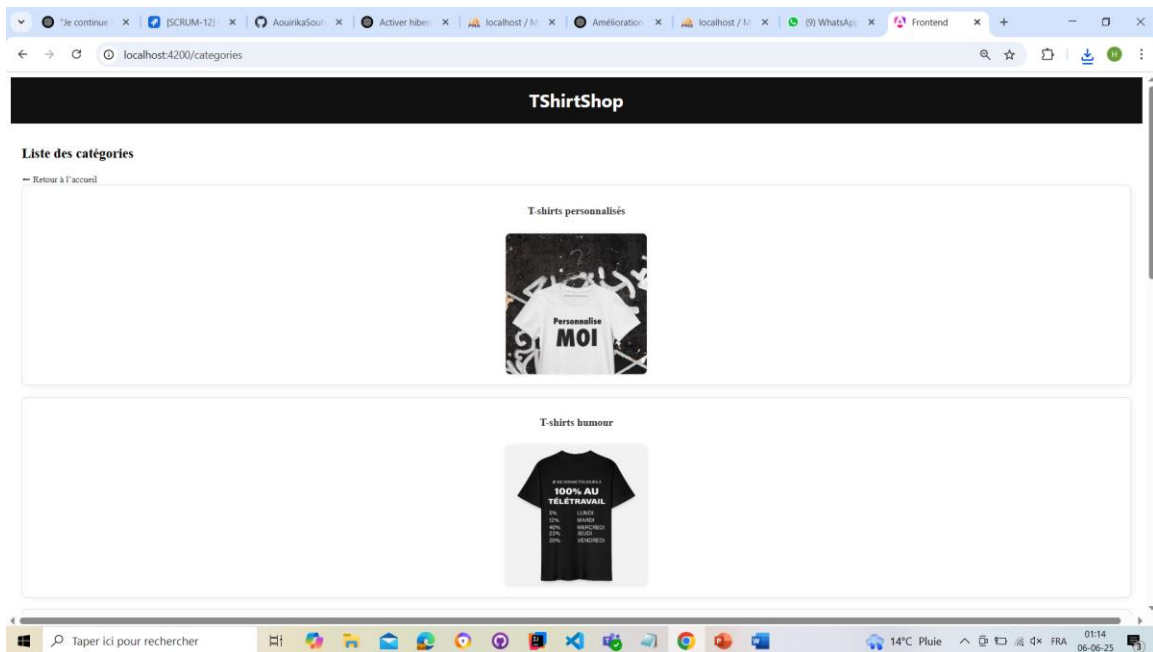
"Je continue × [SCRUM-12] × AouirikaSout × Activer hiber × localhost / M × Amélioration × localhost / M × (9) WhatsApp × Frontend × +

localhost:4200/categories

TShirtShop

Liste des catégories

← Retour à l'accueil

T-shirts personnalisés

Personnalise MOI

T-shirts humour

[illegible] 100% AU TÉLÉTRAVAIL
5% LUNDI
12% MARDI
40% MERCREDI
23% JEUDI
20% VENDREDI

Taper ici pour rechercher

14°C Pluie FRA 01:14 06-06-25